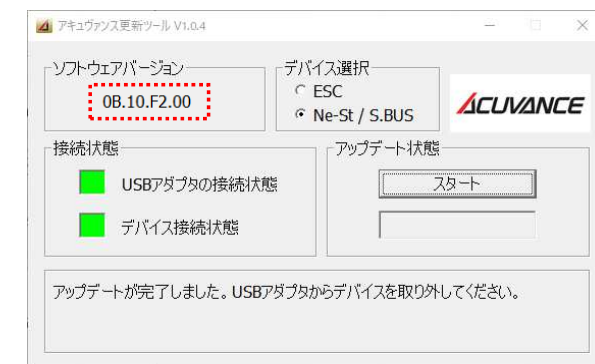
アキュヴァンス更新ツール V1.0.4

ソフトウェアバージョン
0B.10.F2.00

デバイス選択
ESC
Ne-St / S.BUS

ACUVANCE

接続状態
USBアダプタの接続状態
デバイス接続状態

アップデート状態
スタート

アップデートが完了しました。USBアダプタからデバイスを取り外してください。